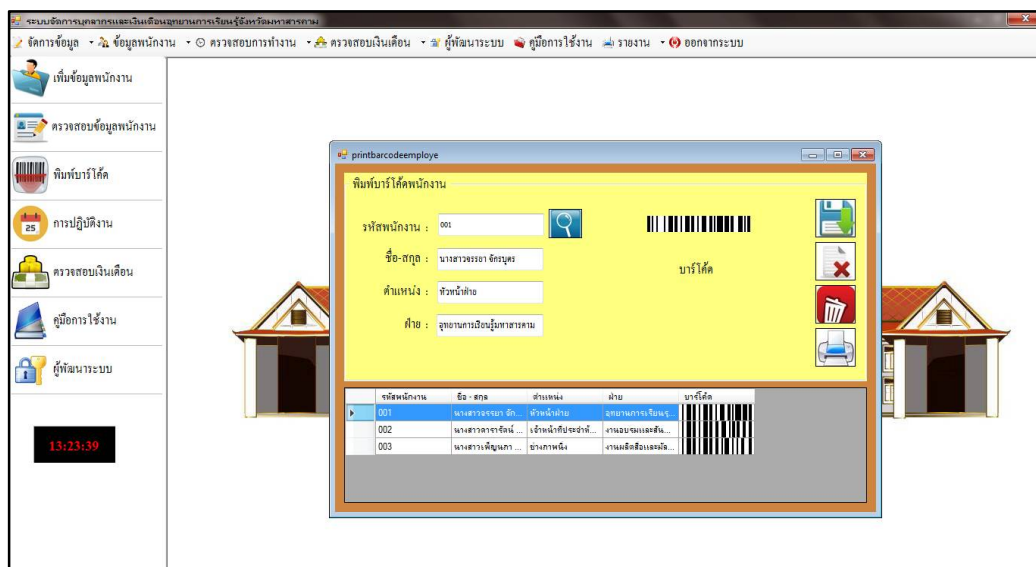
ระบบจัดการบุคลากรและเงินเดือนอุทยานการเรียนรู้จังหวัดมหาสารคาม

จัดการข้อมูล ▾ ข้อมูลพนักงาน ▾ ตรวจสอบการทำงาน ▾ ตรวจสอบเงินเดือน ▾ ผู้พัฒนาระบบ คู่มือการใช้งาน รายงาน ▾ ออกจากระบบ

เพิ่มข้อมูลพนักงาน
ตรวจสอบข้อมูลพนักงาน
พิมพ์บาร์โค้ด
25 การปฏิบัติงาน
ตรวจสอบเงินเดือน
คู่มือการใช้งาน
ผู้พัฒนาระบบ

13:23:39

printbarcodeemploye

พิมพ์บาร์โค้ดพนักงาน

รหัสพนักงาน : 001
ชื่อ-สกุล : นางสาวจรรยา จักรบุตร
ตำแหน่ง : หัวหน้าฝ่าย
ฝ่าย : อุทยานการเรียนรู้มหาสารคาม

บาร์โค้ด

| | รหัสพนักงาน | ชื่อ - สกุล | ตำแหน่ง | ฝ่าย | บาร์โค้ด |
|---|---|---|---|---|---|
| ▸ | 001 | นางสาวจรรยา จัก... | หัวหน้าฝ่าย | อุทยานการเรียนรู... | |
| | 002 | นางสาวดารารัตน์ ... | เจ้าหน้าที่ประจำห้... | งานอบรมและสัม... | |
| | 003 | นางสาวเพ็ญนภา ... | ช่างภาพนิ่ง | งานผลิตสื่อและมัล... | |